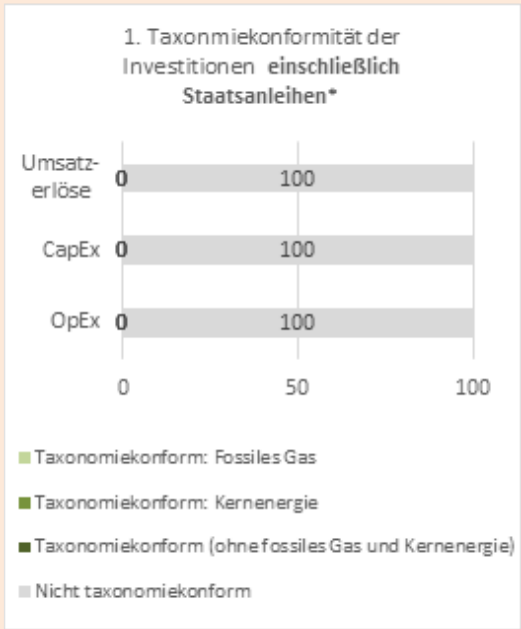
1. Taxonmiekonformität der Investitionen **einschließlich Staatsanleihen\***

Umsatzerlöse 0 100

CapEx 0 100

OpEx 0 100

0 50 100

Taxonomiekonform: Fossiles Gas

Taxonomiekonform: Kernenergie

Taxonomiekonform (ohne fossiles Gas und Kernenergie)

Nicht taxonomiekonform